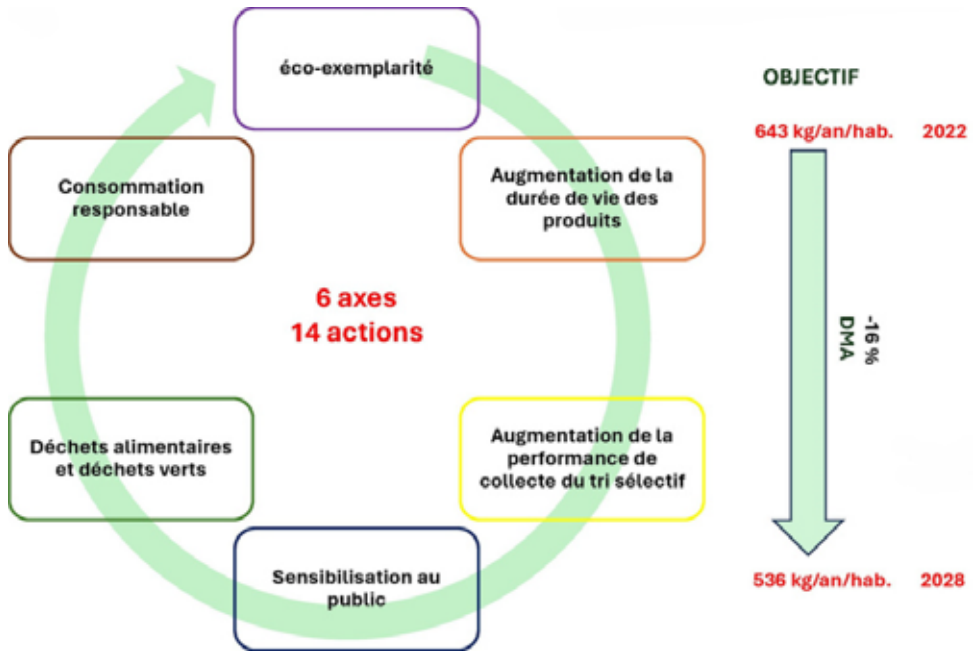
éco-exemplarité

Augmentation de la durée de vie des produits

Augmentation de la performance de collecte du tri sélectif

Sensibilisation au public

Déchets alimentaires et déchets verts

Consommation responsable

6 axes
14 actions

OBJECTIF

643 kg/an/hab. 2022

-16 %
DMA

536 kg/an/hab. 2028